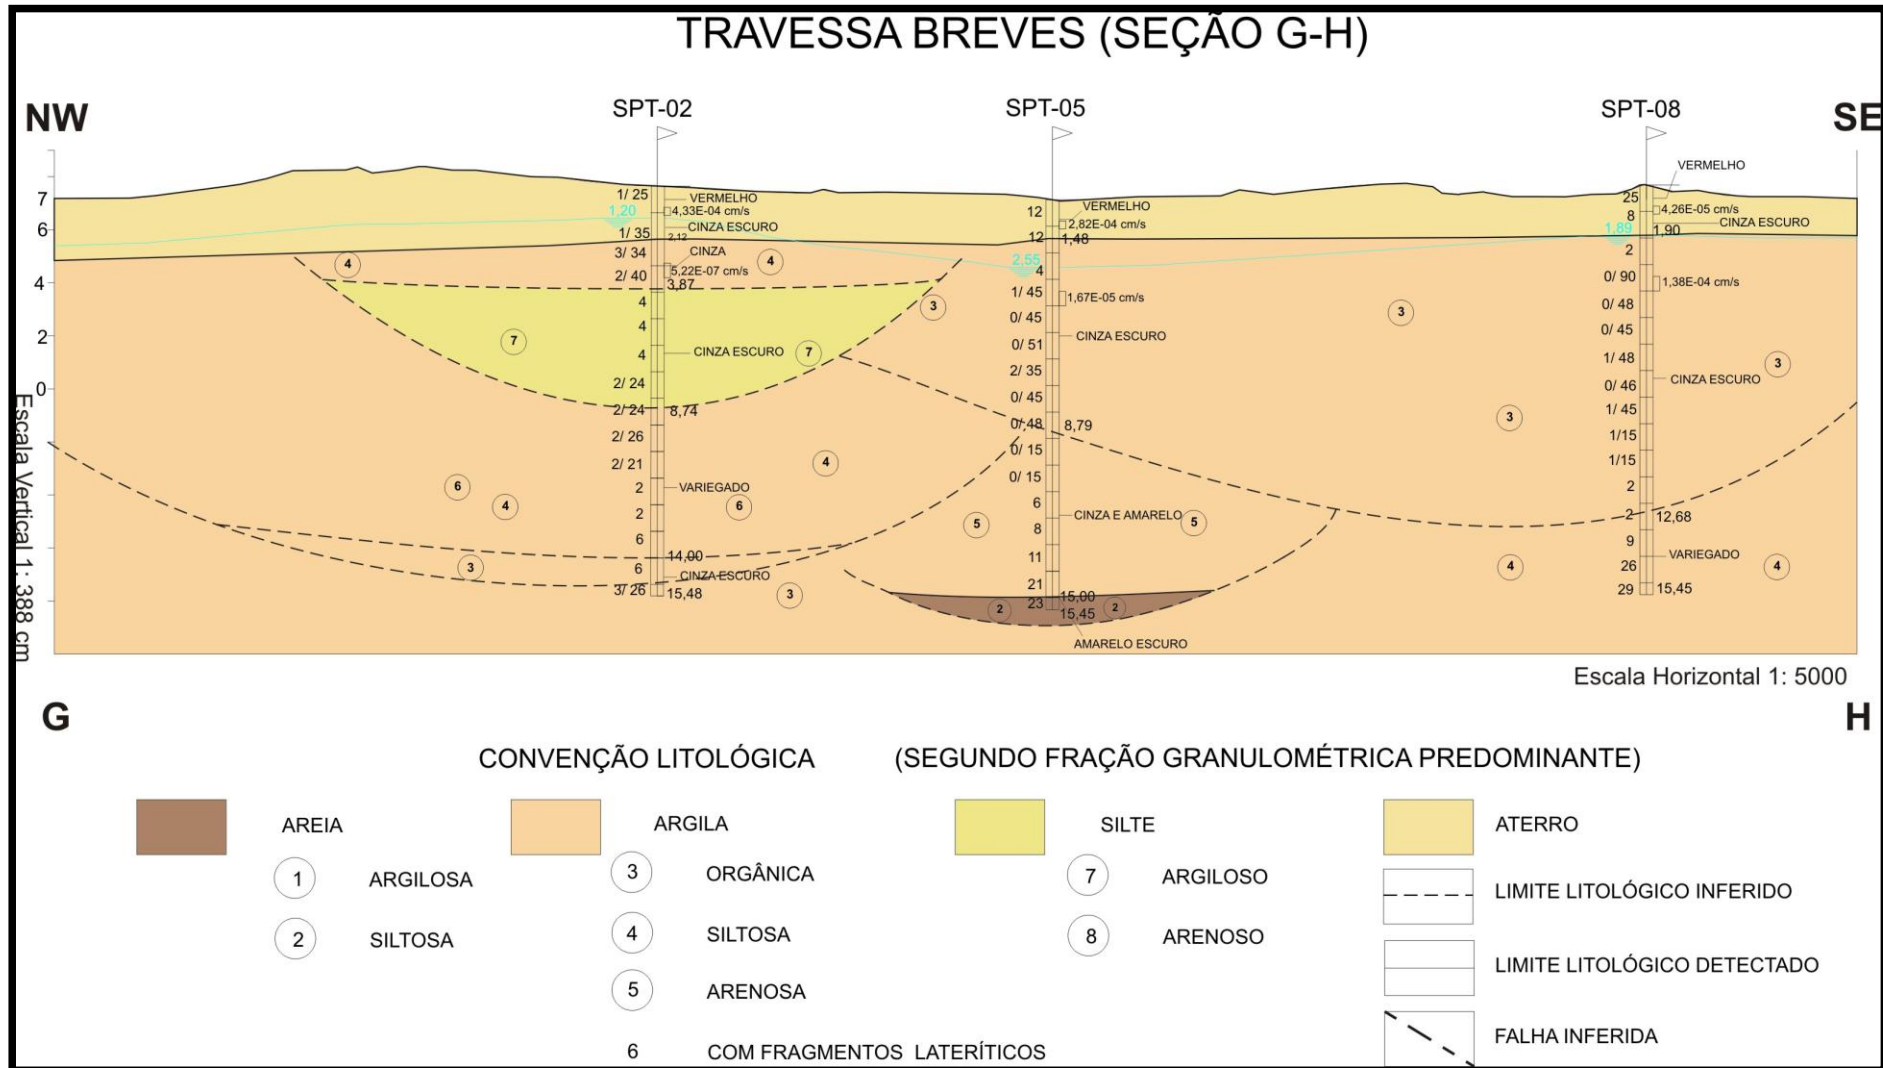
TRAVESSA BREVES (SEÇÃO G-H)

NW

SE

SPT-02

SPT-05

SPT-08

7
6
4
2
0

Escala Vertical 1: 388 cm

1/ 25
1,20
1/ 35
3/ 34
2/ 40
4
4
4
2/ 24
2/ 24
2/ 26
2/ 21
2
2
6
6
3/ 26

VERMELHO
4,33E-04 cm/s
CINZA ESCURO
2,12
CINZA
5,22E-07 cm/s
3,87
CINZA ESCURO
8,74
VARIEGADO
14,00
CINZA ESCURO
15,48

12
12
2,55
4
1/ 45
0/ 45
0/ 51
2/ 35
0/ 45
0/ 48
0/ 15
0/ 15
6
8
11
21
23

VERMELHO
2,82E-04 cm/s
1,48
1,67E-05 cm/s
CINZA ESCURO
8,79
CINZA E AMARELO
15,00
15,45
AMARELO ESCURO

VERMELHO
25
8
1,89
2
0/ 90
0/ 48
0/ 45
1/ 48
0/ 46
1/ 45
1/15
1/15
2
2
9
26
29

4,26E-05 cm/s
1,90
CINZA ESCURO
1,38E-04 cm/s
CINZA ESCURO
12,68
VARIEGADO
15,45

4 4 7 7 3 3 3 3 3 4 6 4 6 5 5 3 3 2 2 4 4

Escala Horizontal 1: 5000

G

H

CONVENÇÃO LITOLÓGICA (SEGUNDO FRAÇÃO GRANULOMÉTRICA PREDOMINANTE)

AREIA
1 ARGILOSA
2 SILTOSA

ARGILA
3 ORGÂNICA
4 SILTOSA
5 ARENOSA
6 COM FRAGMENTOS LATERÍTICOS

SILTE
7 ARGILOSO
8 ARENOSO

ATERRO
LIMITE LITOLÓGICO INFERIDO
LIMITE LITOLÓGICO DETECTADO
FALHA INFERIDA